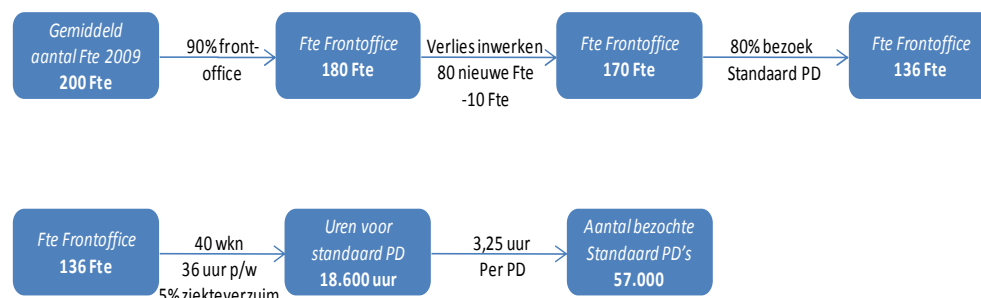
Gemiddeld aantal Fte 2009
200 Fte

90% front-office

Fte Frontoffice
180 Fte

Verlies inwerken
80 nieuwe Fte
-10 Fte

Fte Frontoffice
170 Fte

80% bezoek
Standaard PD

Fte Frontoffice
136 Fte

Fte Frontoffice
136 Fte

40 wkn
36 uur p/w
5% ziekteverzuim

Uren voor standaard PD
18.600 uur

3,25 uur
Per PD

Aantal bezochte Standaard PD's
57.000